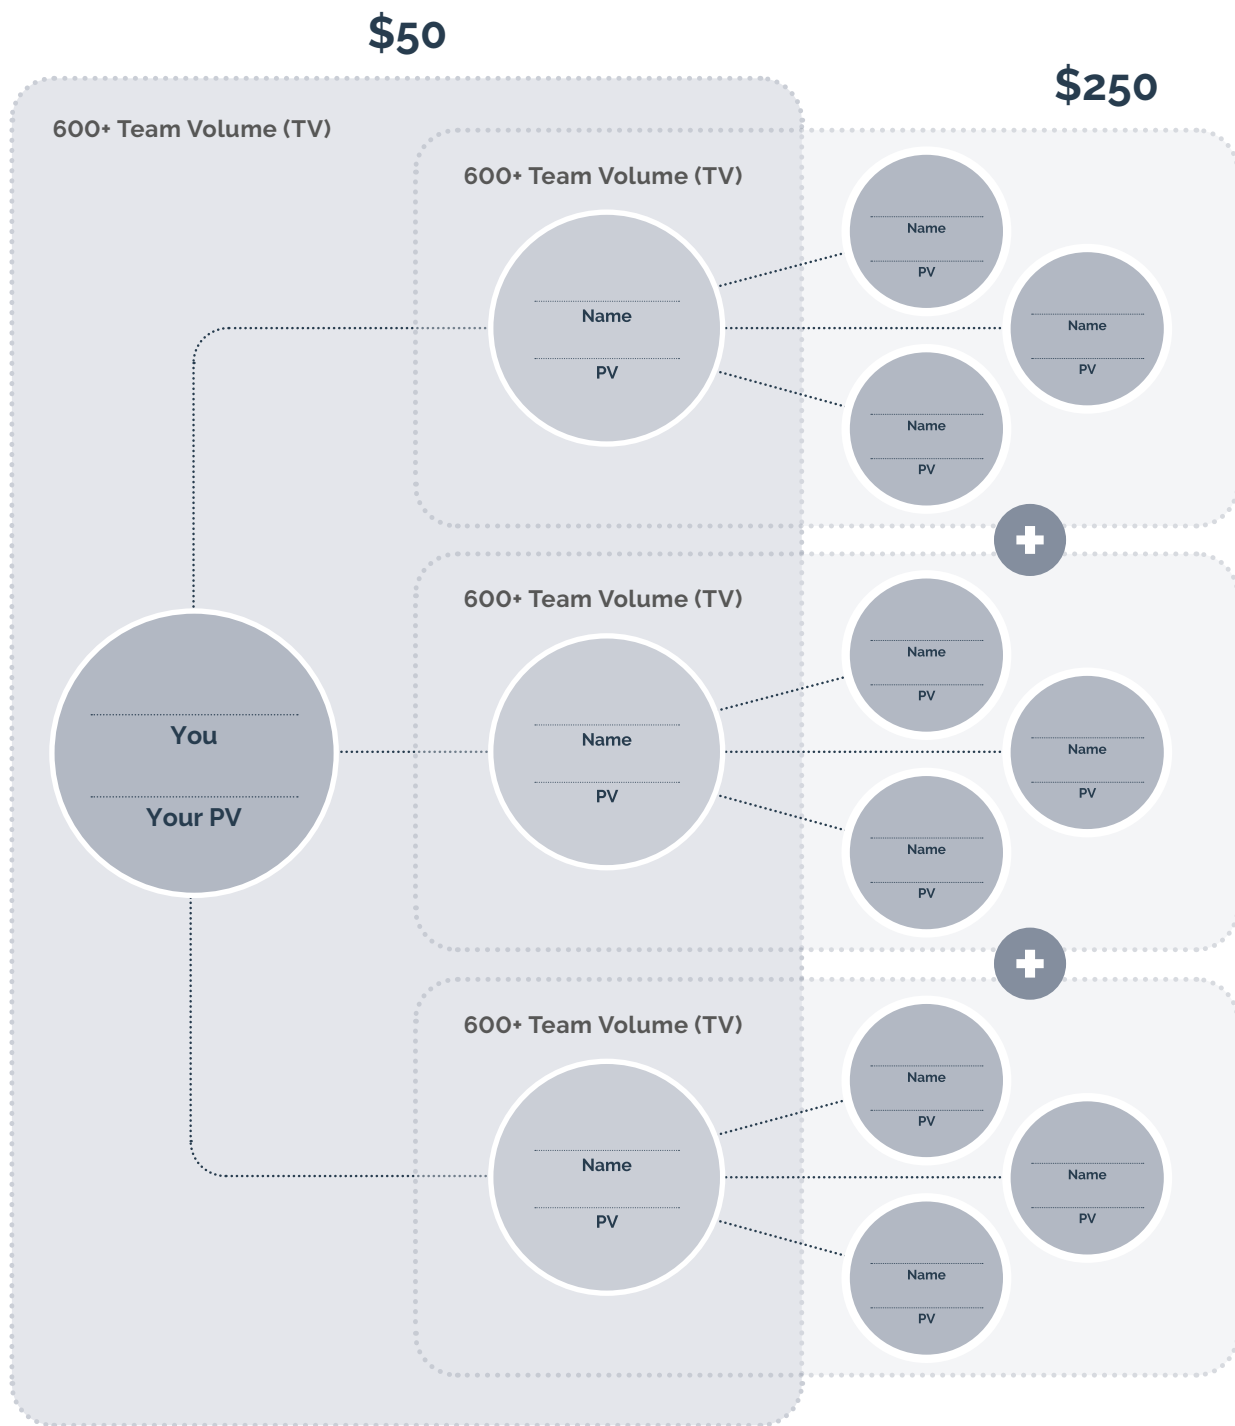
$50

$250

600+ Team Volume (TV)

600+ Team Volume (TV)

Name
PV

Name
PV

Name
PV

Name
PV

600+ Team Volume (TV)

Name
PV

Name
PV

Name
PV

Name
PV

You
Your PV

600+ Team Volume (TV)

Name
PV

Name
PV

Name
PV

Name
PV